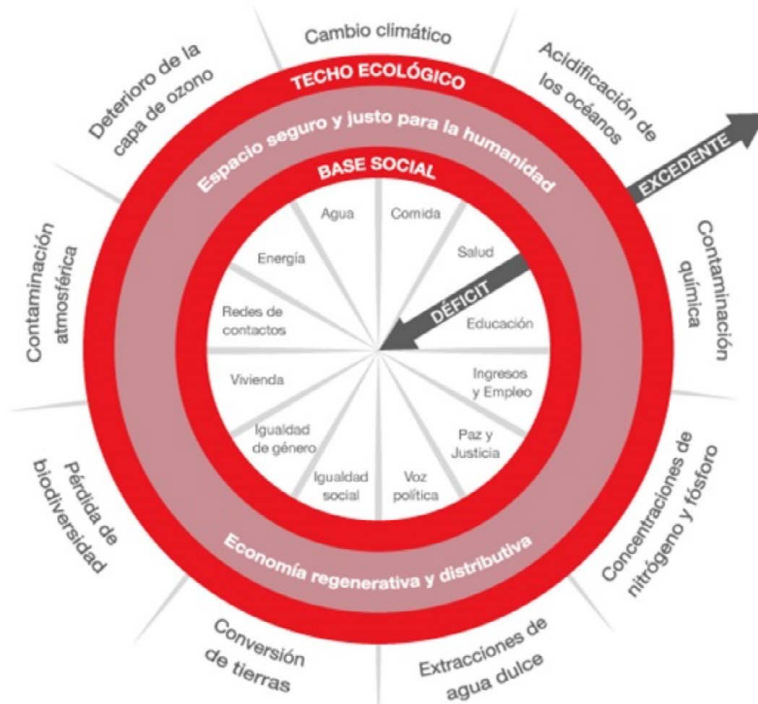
Cambio climático

Acidificación de los océanos

EXCEDENTE

Contaminación química

Concentraciones de nitrógeno y fósforo

Extracciones de agua dulce

Conversión de tierras

Pérdida de biodiversidad

Contaminación atmosférica

Deterioro de la capa de ozono

TECHO ECOLÓGICO

Espacio seguro y justo para la humanidad

BASE SOCIAL

Agua

Comida

Salud

Educación

Ingresos y Empleo

Paz y Justicia

Voz política

Igualdad social

Igualdad de género

Vivienda

Redes de contactos

Energía

DÉFICIT

Economía regenerativa y distributiva